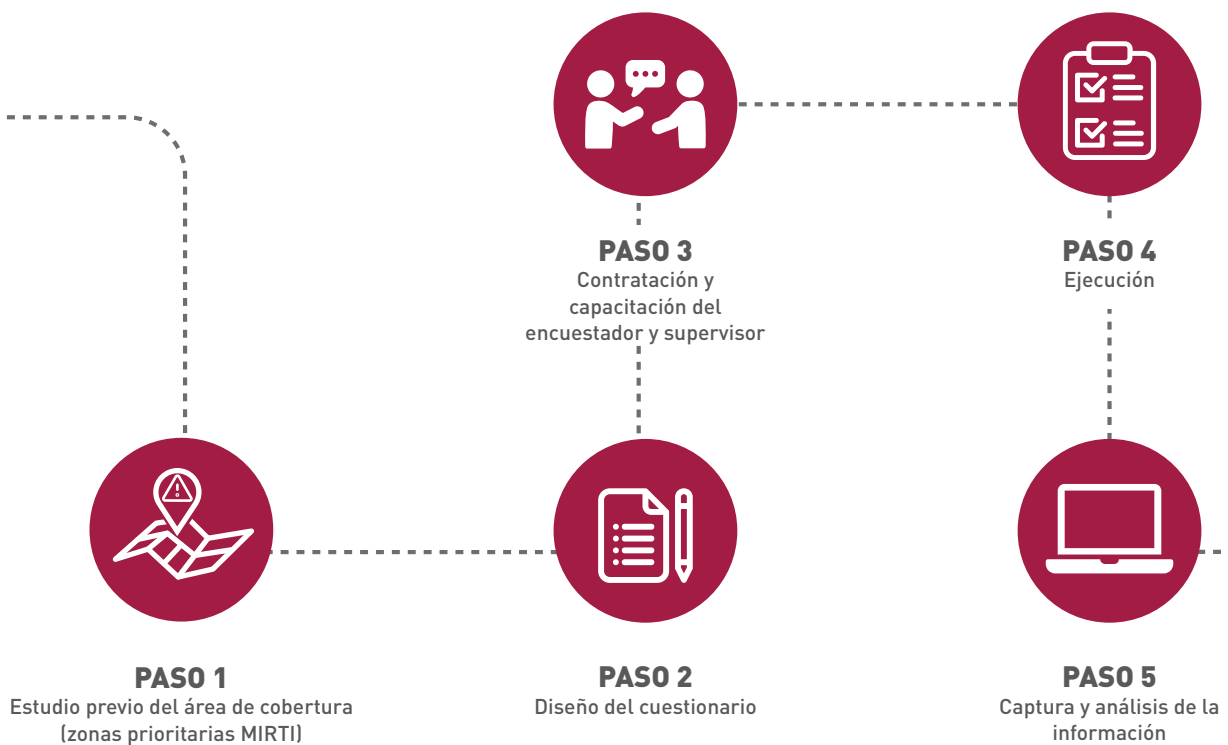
PASO 3
Contratación y capacitación del encuestador y supervisor

PASO 4
Ejecución

PASO 1
Estudio previo del área de cobertura (zonas prioritarias MIRTI)

PASO 2
Diseño del cuestionario

PASO 5
Captura y análisis de la información